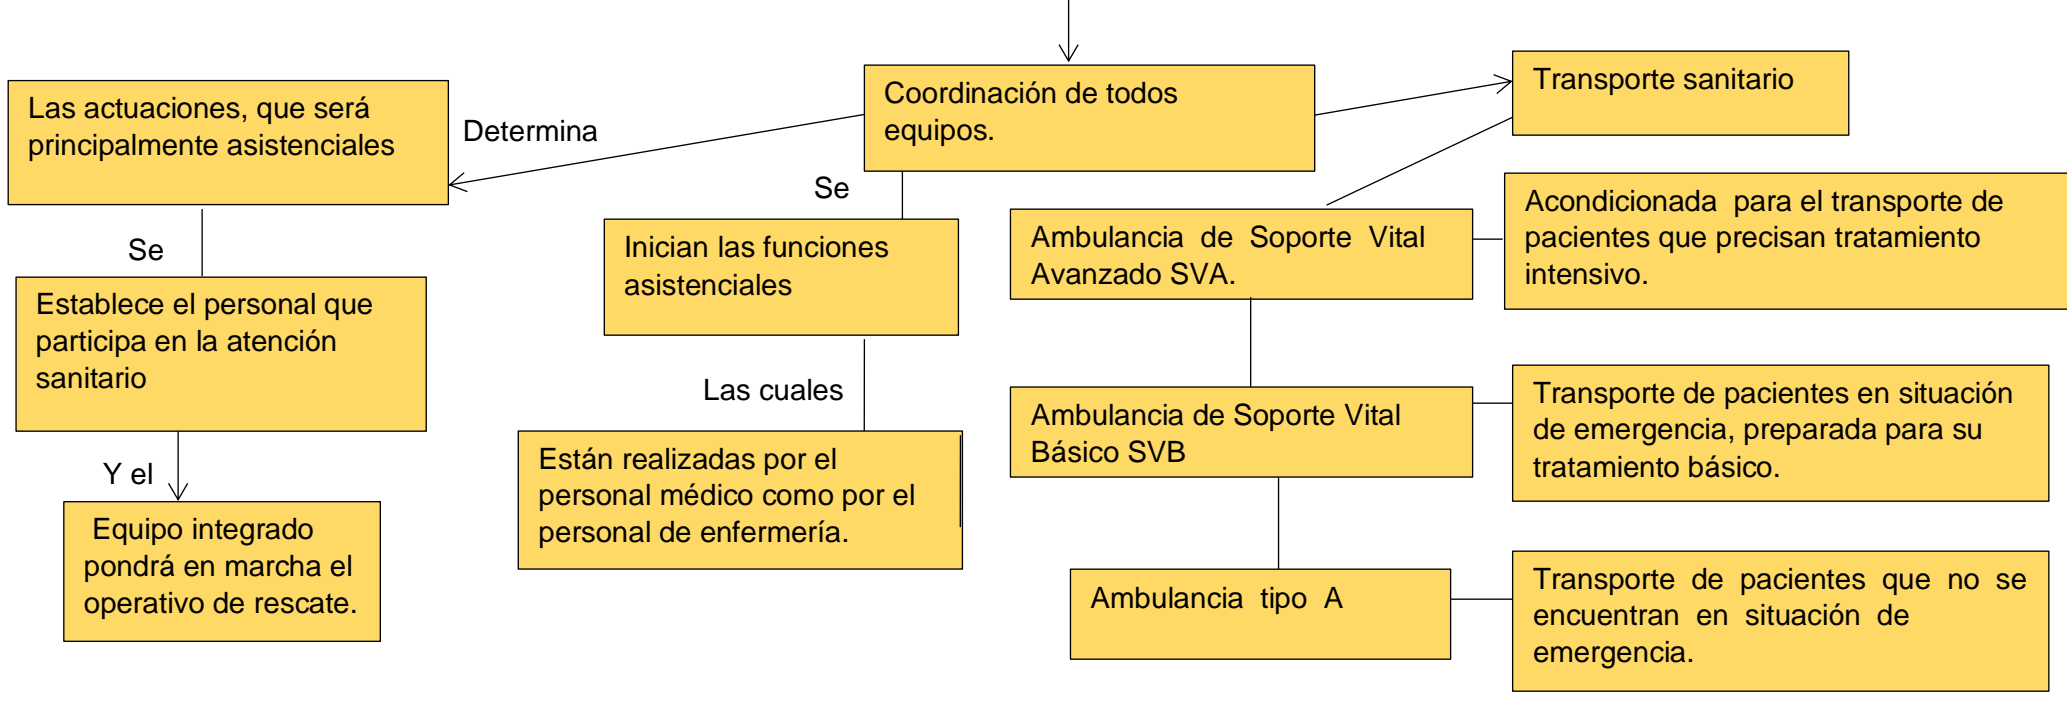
Coordinación de todos equipos.

Determina

Las actuaciones, que será principalmente asistenciales

Se

Establece el personal que participa en la atención sanitario

Y el

Equipo integrado pondrá en marcha el operativo de rescate.

Se

Inician las funciones asistenciales

Las cuales

Están realizadas por el personal médico como por el personal de enfermería.

Transporte sanitario

Ambulancia de Soporte Vital Avanzado SVA.

Acondicionada para el transporte de pacientes que precisan tratamiento intensivo.

Ambulancia de Soporte Vital Básico SVB

Transporte de pacientes en situación de emergencia, preparada para su tratamiento básico.

Ambulancia tipo A

Transporte de pacientes que no se encuentran en situación de emergencia.